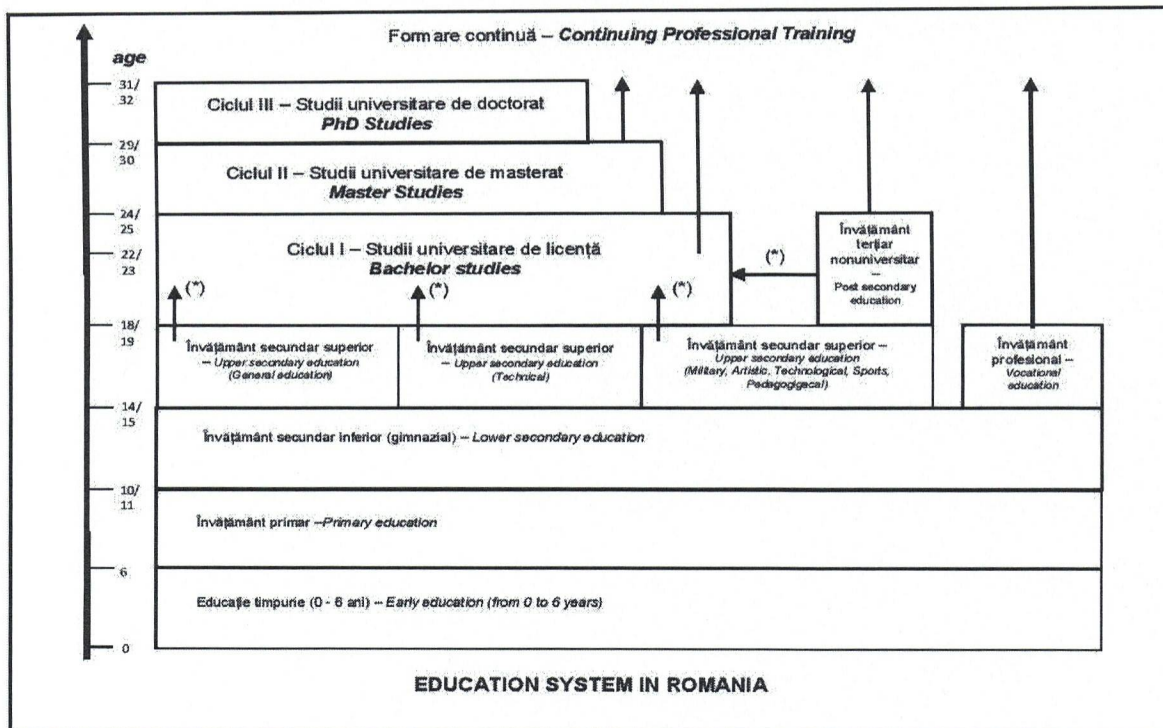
Formare continuă – *Continuing Professional Training*

age

31/ 32

29/ 30

24/ 25

22/ 23

18/ 19

14/ 15

10/ 11

6

0

Ciclul III – Studii universitare de doctorat
**PhD Studies**

Ciclul II – Studii universitare de masterat
**Master Studies**

Ciclul I – Studii universitare de licență
**Bachelor studies**

(*)

(*)

(*)

(*)

Învățământ terțiar nonuniversitar – Post secondary education

Învățământ secundar superior – *Upper secondary education (General education)*

Învățământ secundar superior – *Upper secondary education (Technical)*

Învățământ secundar superior – *Upper secondary education (Military, Artistic, Technological, Sports, Pedagogigecal)*

Învățământ profesional – *Vocational education*

Învățământ secundar inferior (gimnazial) – *Lower secondary education*

Învățământ primar –*Primary education*

Educație timpurie (0 - 6 ani) – *Early education (from 0 to 6 years)*

EDUCATION SYSTEM IN ROMANIA